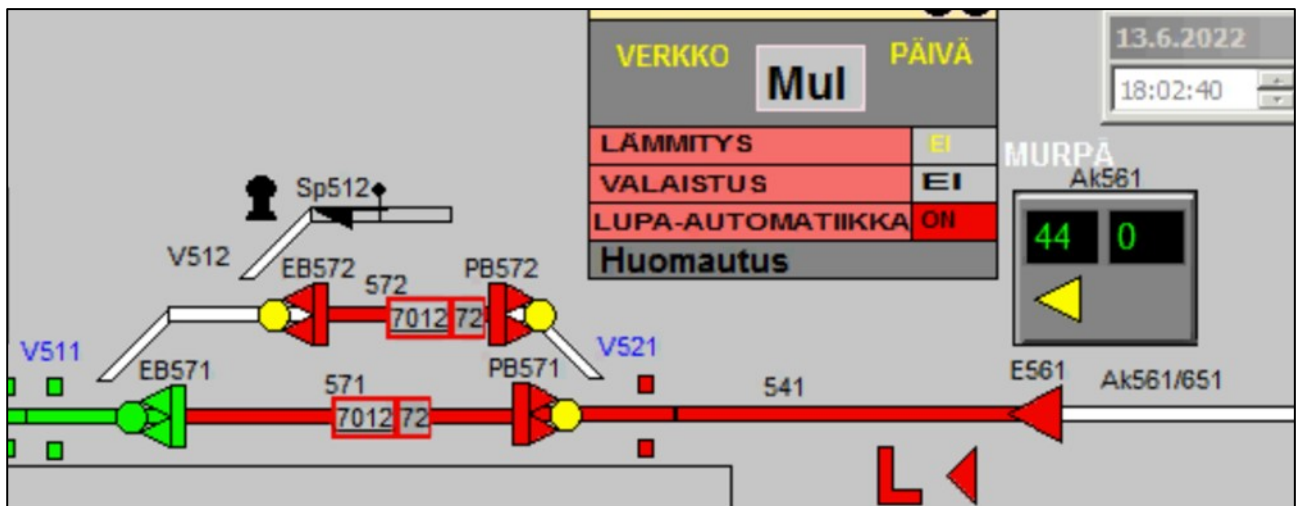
VERKKO
Mul
PÄIVÄ
13.6.2022
18:02:40
LÄMMITYS | EI
VALAISTUS | EI
LUPA-AUTOMATIIKKA | ON
Huomautus
MURPÄ
Ak561
44
0
Sp512
V512
EB572
572
7012
72
PB572
V511
EB571
571
7012
72
PB571
V521
541
E561
Ak561/651
L